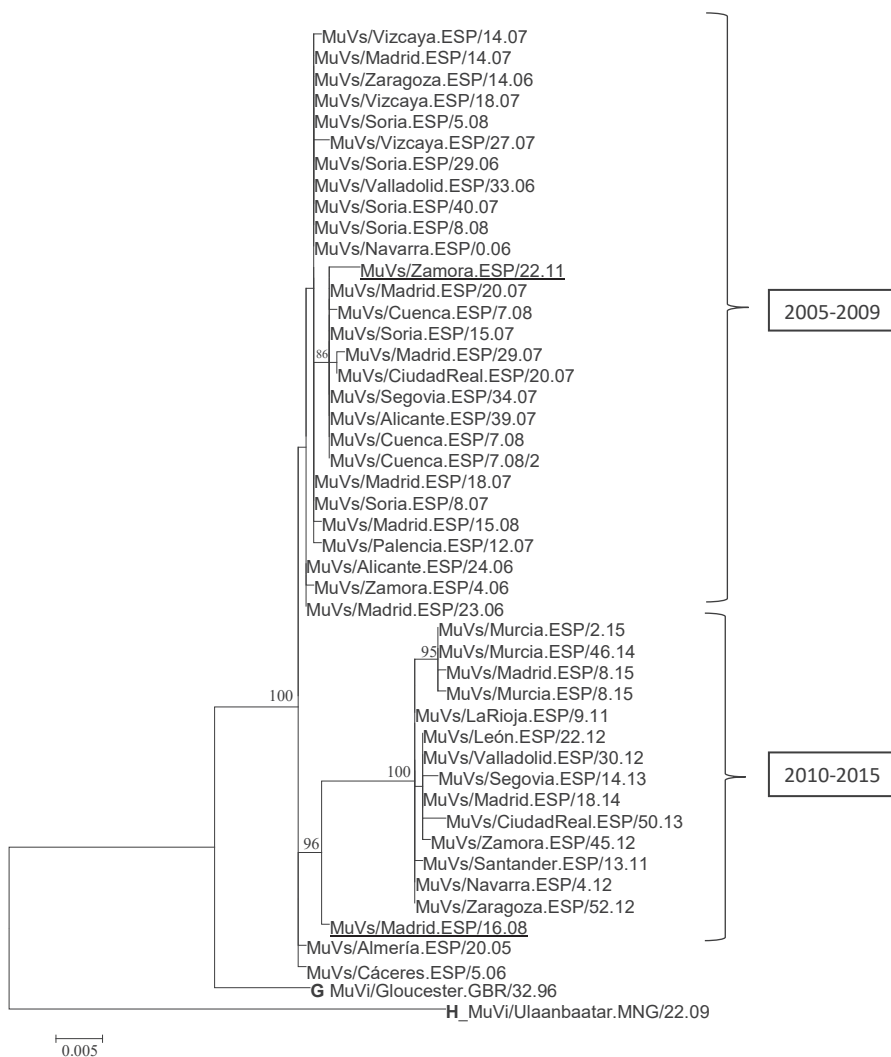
MuVs/Vizcaya.ESP/14.07
MuVs/Madrid.ESP/14.07
MuVs/Zaragoza.ESP/14.06
MuVs/Vizcaya.ESP/18.07
MuVs/Soria.ESP/5.08
MuVs/Vizcaya.ESP/27.07
MuVs/Soria.ESP/29.06
MuVs/Valladolid.ESP/33.06
MuVs/Soria.ESP/40.07
MuVs/Soria.ESP/8.08
MuVs/Navarra.ESP/0.06
MuVs/Zamora.ESP/22.11
MuVs/Madrid.ESP/20.07
MuVs/Cuenca.ESP/7.08
MuVs/Soria.ESP/15.07
86
MuVs/Madrid.ESP/29.07
MuVs/CiudadReal.ESP/20.07
MuVs/Segovia.ESP/34.07
MuVs/Alicante.ESP/39.07
MuVs/Cuenca.ESP/7.08
MuVs/Cuenca.ESP/7.08/2
MuVs/Madrid.ESP/18.07
MuVs/Soria.ESP/8.07
MuVs/Madrid.ESP/15.08
MuVs/Palencia.ESP/12.07
MuVs/Alicante.ESP/24.06
MuVs/Zamora.ESP/4.06
MuVs/Madrid.ESP/23.06
2005-2009
MuVs/Murcia.ESP/2.15
95
MuVs/Murcia.ESP/46.14
MuVs/Madrid.ESP/8.15
MuVs/Murcia.ESP/8.15
100
MuVs/LaRioja.ESP/9.11
MuVs/León.ESP/22.12
MuVs/Valladolid.ESP/30.12
100
MuVs/Segovia.ESP/14.13
MuVs/Madrid.ESP/18.14
MuVs/CiudadReal.ESP/50.13
MuVs/Zamora.ESP/45.12
96
MuVs/Santander.ESP/13.11
MuVs/Navarra.ESP/4.12
MuVs/Zaragoza.ESP/52.12
MuVs/Madrid.ESP/16.08
2010-2015
MuVs/Almería.ESP/20.05
MuVs/Cáceres.ESP/5.06
G MuVi/Gloucester.GBR/32.96
H_MuVi/Ulaanbaatar.MNG/22.09
0.005